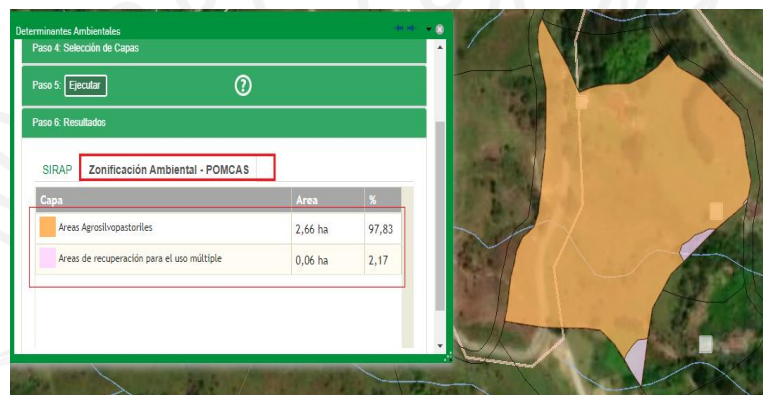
Determinantes Ambientales

Paso 4: Selección de Capas

Paso 5: Ejecutar ?

Paso 6: Resultados

SIRAP Zonificación Ambiental - POMCAS

| Capa | Area | % |
|---|---|---|
| Areas Agrosilvopastoriles | 2,66 ha | 97,83 |
| Areas de recuperación para el uso múltiple | 0,06 ha | 2,17 |